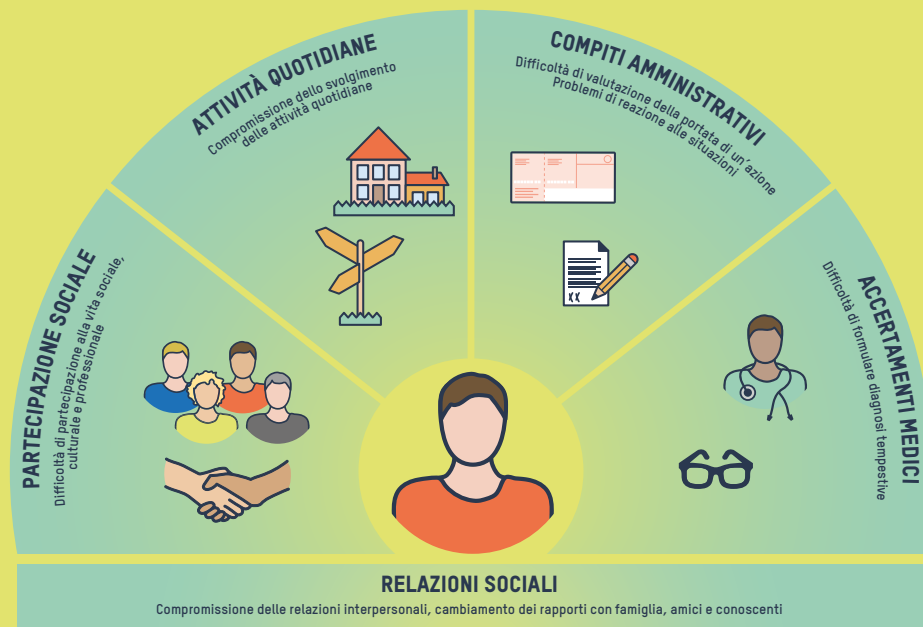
PARTECIPAZIONE SOCIALE
Difficoltà di partecipazione alla vita sociale, culturale e professionale

ATTIVITÀ QUOTIDIANE
Compromissione dello svolgimento delle attività quotidiane

COMPITI AMMINISTRATIVI
Difficoltà di valutazione della portata di un'azione
Problemi di reazione alle situazioni

ACCERTAMENTI MEDICI
Difficoltà di formulare diagnosi tempestive

RELAZIONI SOCIALI
Compromissione delle relazioni interpersonali, cambiamento dei rapporti con famiglia, amici e conoscenti